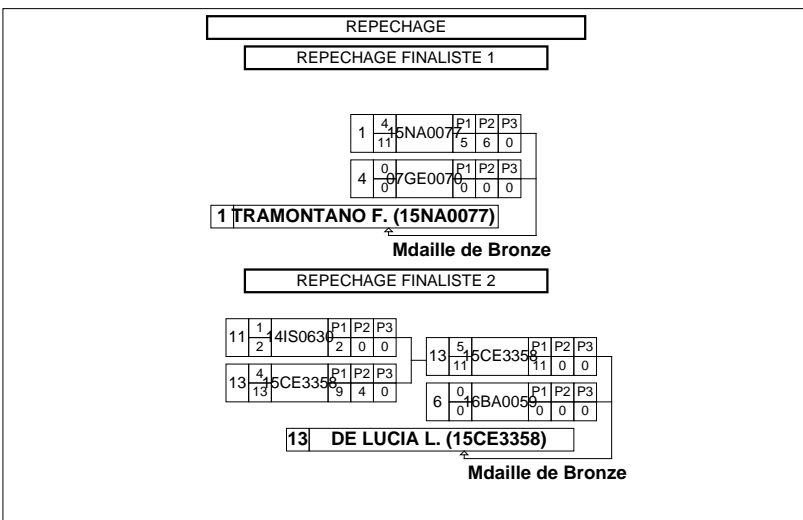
REPECHAGE

REPECHAGE FINALISTE 1

| 1 | 4/11 | 15NA0077 | P1 | P2 | P3 |
|---|---|---|---|---|---|
| | | | 5 | 6 | 0 |

| 4 | 0/0 | 07GE0070 | P1 | P2 | P3 |
|---|---|---|---|---|---|
| | | | 0 | 0 | 0 |

1 TRAMONTANO F. (15NA0077)

Mdaille de Bronze

REPECHAGE FINALISTE 2

| 11 | 1/2 | 14IS0630 | P1 | P2 | P3 |
|---|---|---|---|---|---|
| | | | 2 | 0 | 0 |

| 13 | 4/13 | 15CE3358 | P1 | P2 | P3 |
|---|---|---|---|---|---|
| | | | 9 | 4 | 0 |

| 13 | 5/11 | 15CE3358 | P1 | P2 | P3 |
|---|---|---|---|---|---|
| | | | 11 | 0 | 0 |

| 6 | 0/0 | 16BA0050 | P1 | P2 | P3 |
|---|---|---|---|---|---|
| | | | 0 | 0 | 0 |

13 DE LUCIA L. (15CE3358)

Mdaille de Bronze